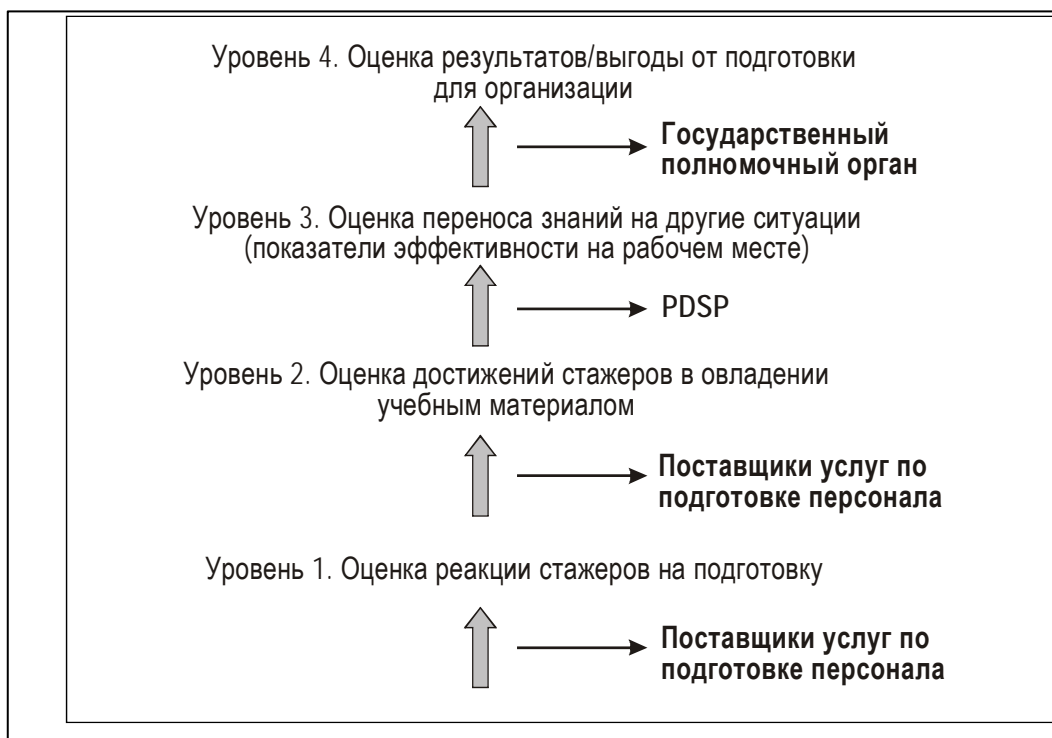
Уровень 4. Оценка результатов/выгоды от подготовки для организации

Государственный полномочный орган

Уровень 3. Оценка переноса знаний на другие ситуации (показатели эффективности на рабочем месте)

PDSP

Уровень 2. Оценка достижений стажеров в овладении учебным материалом

Поставщики услуг по подготовке персонала

Уровень 1. Оценка реакции стажеров на подготовку

Поставщики услуг по подготовке персонала